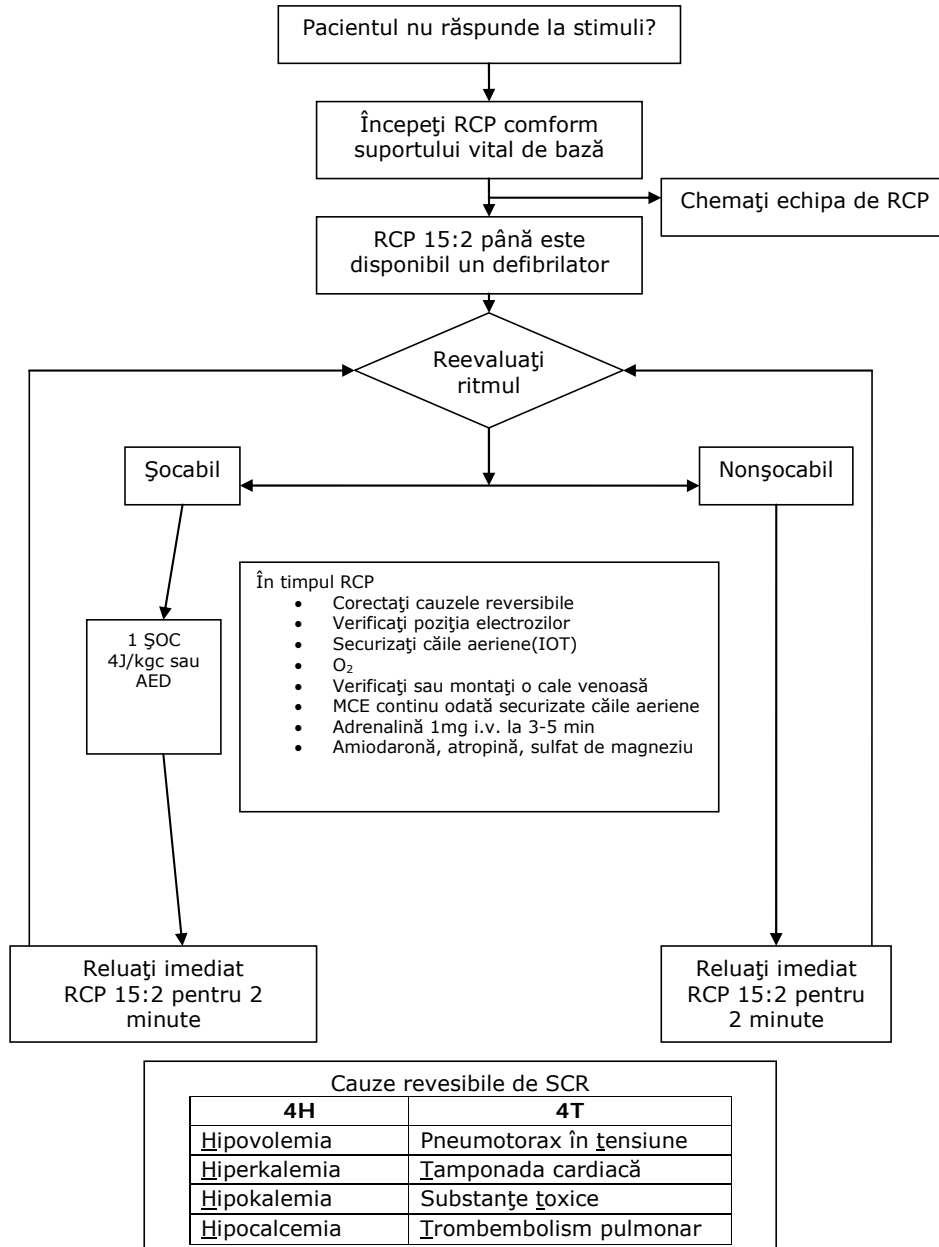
Pacientul nu răspunde la stimuli?

Începeţi RCP comform suportului vital de bază

Chemaţi echipa de RCP

RCP 15:2 până este disponibil un defibrilator

Reevaluaţi ritmul

Şocabil

Nonşocabil

1 ŞOC 4J/kgc sau AED

În timpul RCP
- Corectaţi cauzele reversibile
- Verificaţi poziţia electrozilor
- Securizaţi căile aeriene(IOT)
- $O_2$
- Verificaţi sau montaţi o cale venoasă
- MCE continu odată securizate căile aeriene
- Adrenalină 1mg i.v. la 3-5 min
- Amiodaronă, atropină, sulfat de magneziu

Reluaţi imediat RCP 15:2 pentru 2 minute

Reluaţi imediat RCP 15:2 pentru 2 minute

Cauze revesibile de SCR

| 4H | 4T |
|---|---|
| Hipovolemia | Pneumotorax în tensiune |
| Hiperkalemia | Tamponada cardiacă |
| Hipokalemia | Substanţe toxice |
| Hipocalcemia | Trombembolism pulmonar |